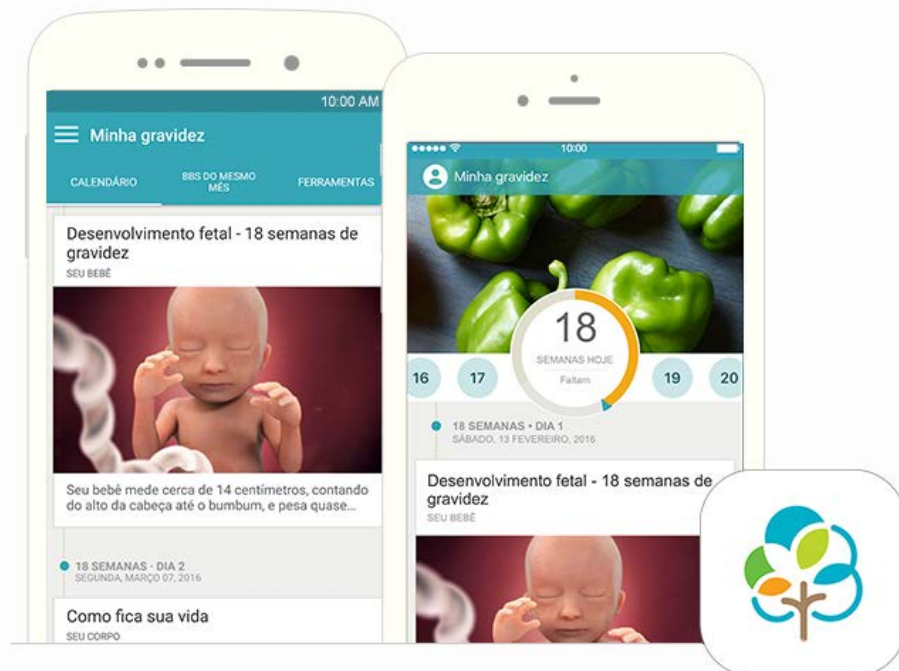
10:00 AM

Minha gravidez

CALENDÁRIO

BBS DO MESMO MÊS

FERRAMENTAS

Desenvolvimento fetal - 18 semanas de gravidez

SEU BEBÊ

Seu bebê mede cerca de 14 centímetros, contando do alto da cabeça até o bumbum, e pesa quase...

18 SEMANAS - DIA 2
SEGUNDA, MARÇO 07, 2016

Como fica sua vida

SEU CORPO

10:00

Minha gravidez

18

SEMANAS HOJE

Faltam

16

17

19

20

18 SEMANAS • DIA 1
SÁBADO, 13 FEVEREIRO, 2016

Desenvolvimento fetal - 18 semanas de gravidez

SEU BEBÊ